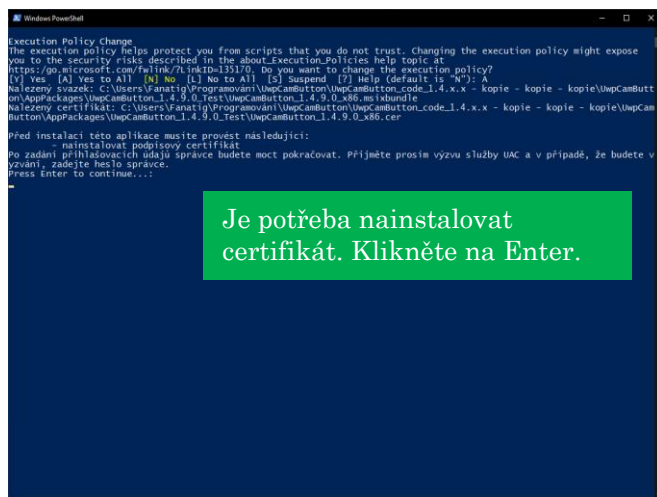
Windows PowerShell

Execution Policy Change
The execution policy helps protect you from scripts that you do not trust. Changing the execution policy might expose you to the security risks described in the about_Execution_Policies help topic at https:/go.microsoft.com/fwlink/?LinkID=135170. Do you want to change the execution policy?
[Y] Yes [A] Yes to All [N] No [L] No to All [S] Suspend [?] Help (default is "N"): A
Nalezený svazek: C:\Users\Fanatig\Programování\UwpCamButton\UwpCamButton_code_1.4.x.x - kopie - kopie - kopie\UwpCamButton\AppPackages\UwpCamButton_1.4.9.0_Test\UwpCamButton_1.4.9.0_x86.msixbundle
Nalezený certifikát: C:\Users\Fanatig\Programování\UwpCamButton\UwpCamButton_code_1.4.x.x - kopie - kopie - kopie\UwpCamButton\AppPackages\UwpCamButton_1.4.9.0_Test\UwpCamButton_1.4.9.0_x86.cer

Před instalací této aplikace musíte provést následující:
- nainstalovat podpisový certifikát
Po zadání přihlašovacích údajů správce budete moct pokračovat. Přijměte prosím výzvu služby UAC a v případě, že budete vyzváni, zadejte heslo správce.
Press Enter to continue...:

Je potřeba nainstalovat certifikát. Klikněte na Enter.